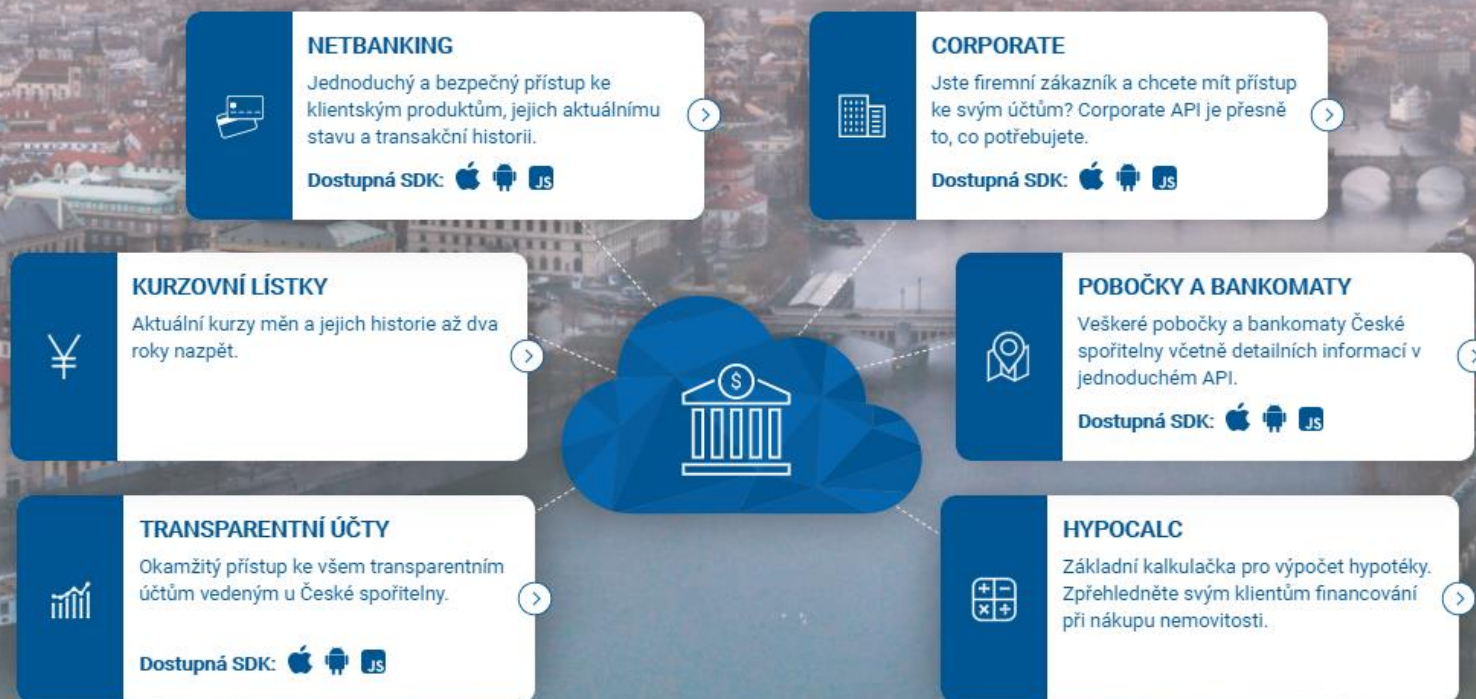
NETBANKING
Jednoduchý a bezpečný přístup ke klientským produktům, jejich aktuálnímu stavu a transakční historii.
Dostupná SDK: JS

CORPORATE
Jste firemní zákazník a chcete mít přístup ke svým účtům? Corporate API je přesně to, co potřebujete.
Dostupná SDK: JS

KURZOVNÍ LÍSTKY
Aktuální kurzy měn a jejich historie až dva roky nazpět.

POBOČKY A BANKOMATY
Veškeré pobočky a bankomaty České spořitelny včetně detailních informací v jednoduchém API.
Dostupná SDK: JS

TRANSPARENTNÍ ÚČTY
Okamžitý přístup ke všem transparentním účtům vedeným u České spořitelny.
Dostupná SDK: JS

HYPOCALC
Základní kalkulačka pro výpočet hypotéky. Zpřehledněte svým klientům financování při nákupu nemovitosti.